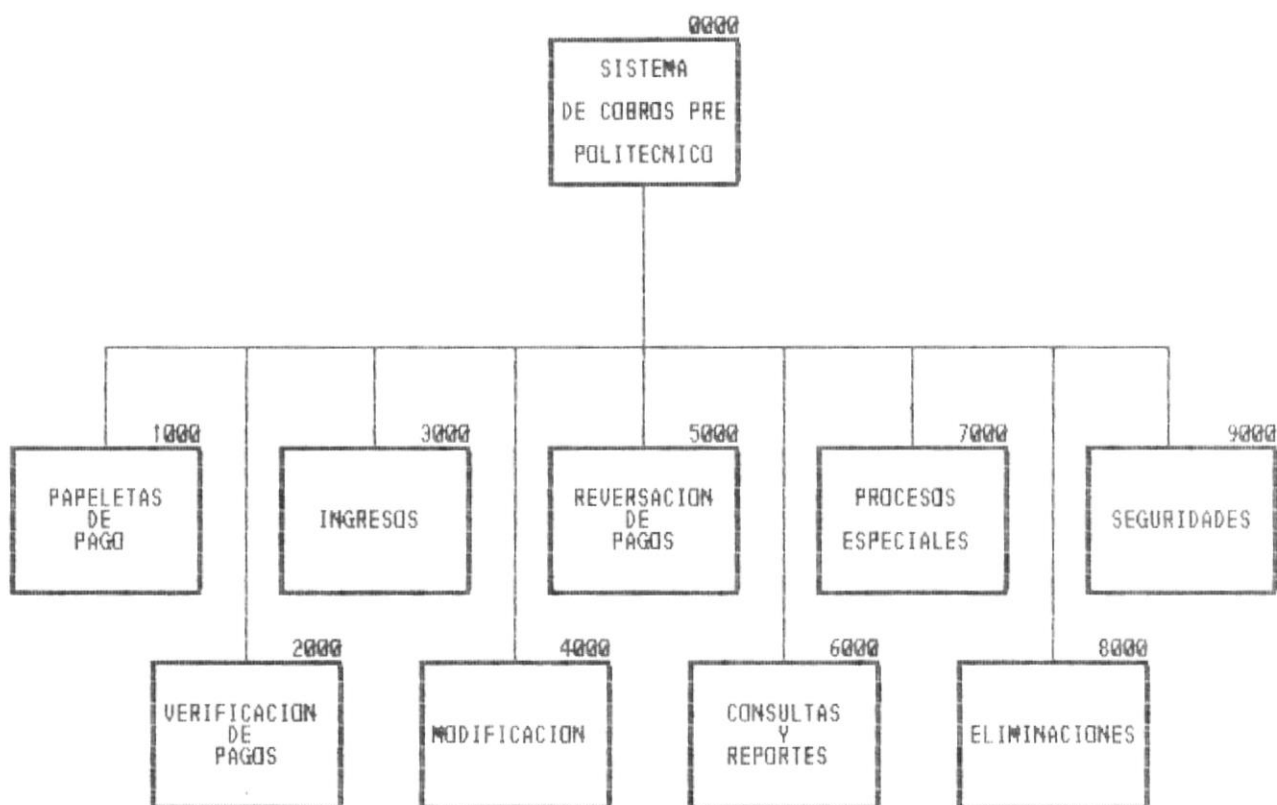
0000
SISTEMA DE COBROS PRE POLITECNICO

1000
PAPELETAS DE PAGO

2000
VERIFICACION DE PAGOS

3000
INGRESOS

4000
MODIFICACION

5000
REVERSACION DE PAGOS

6000
CONSULTAS Y REPORTES

7000
PROCESOS ESPECIALES

8000
ELIMINACIONES

9000
SEGURIDADES